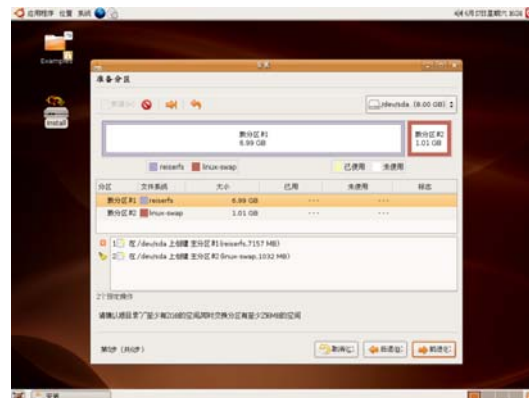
应用程序 位置 系统

6月7日 星期六 16:26

Examples

Install

安装

准备分区

新建(N)

/dev/sda (8.00 GB)

新分区 #1
6.99 GB

新分区 #2
1.01 GB

reiserfs linux-swap

已使用 未使用

| 分区 | 文件系统 | 大小 | 已用 | 未使用 | 标志 |
|---|---|---|---|---|---|
| 新分区 #1 | reiserfs | 6.99 GB | --- | --- | |
| 新分区 #2 | linux-swap | 1.01 GB | --- | --- | |

1 在 /dev/sda 上创建 主分区 #1 (reiserfs, 7157 MB)
2 在 /dev/sda 上创建 主分区 #2 (linux-swap, 1032 MB)

2 个预定操作

请确认您至少为根分区分配了 2 GB 空间，交换分区有至少 256 MB 的空间

第 5 步 (共 6 步)

取消(C) 后退(B) 前进(F)

安装